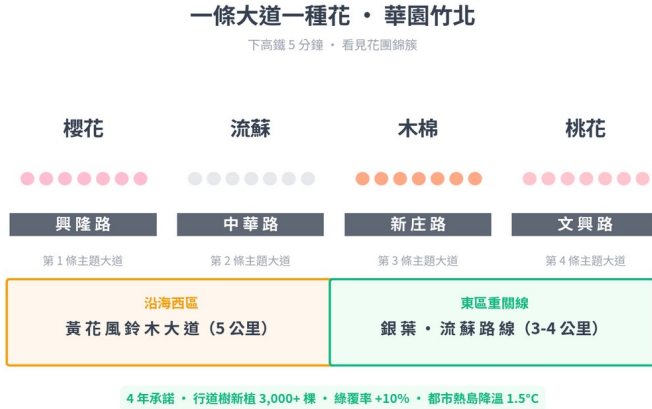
一條大道一種花 ・ 華園竹北

下高鐵 5 分鐘 ・ 看見花團錦簇

櫻花

興隆路

第 1 條主題大道

流蘇

中華路

第 2 條主題大道

木棉

新庄路

第 3 條主題大道

桃花

文興路

第 4 條主題大道

沿海西區

黃花風鈴木大道（5 公里）

東區重關線

銀葉 ・ 流蘇路線（3-4 公里）

4 年承諾 ・ 行道樹新植 3,000+ 棵 ・ 綠覆率 +10% ・ 都市熱島降溫 1.5°C